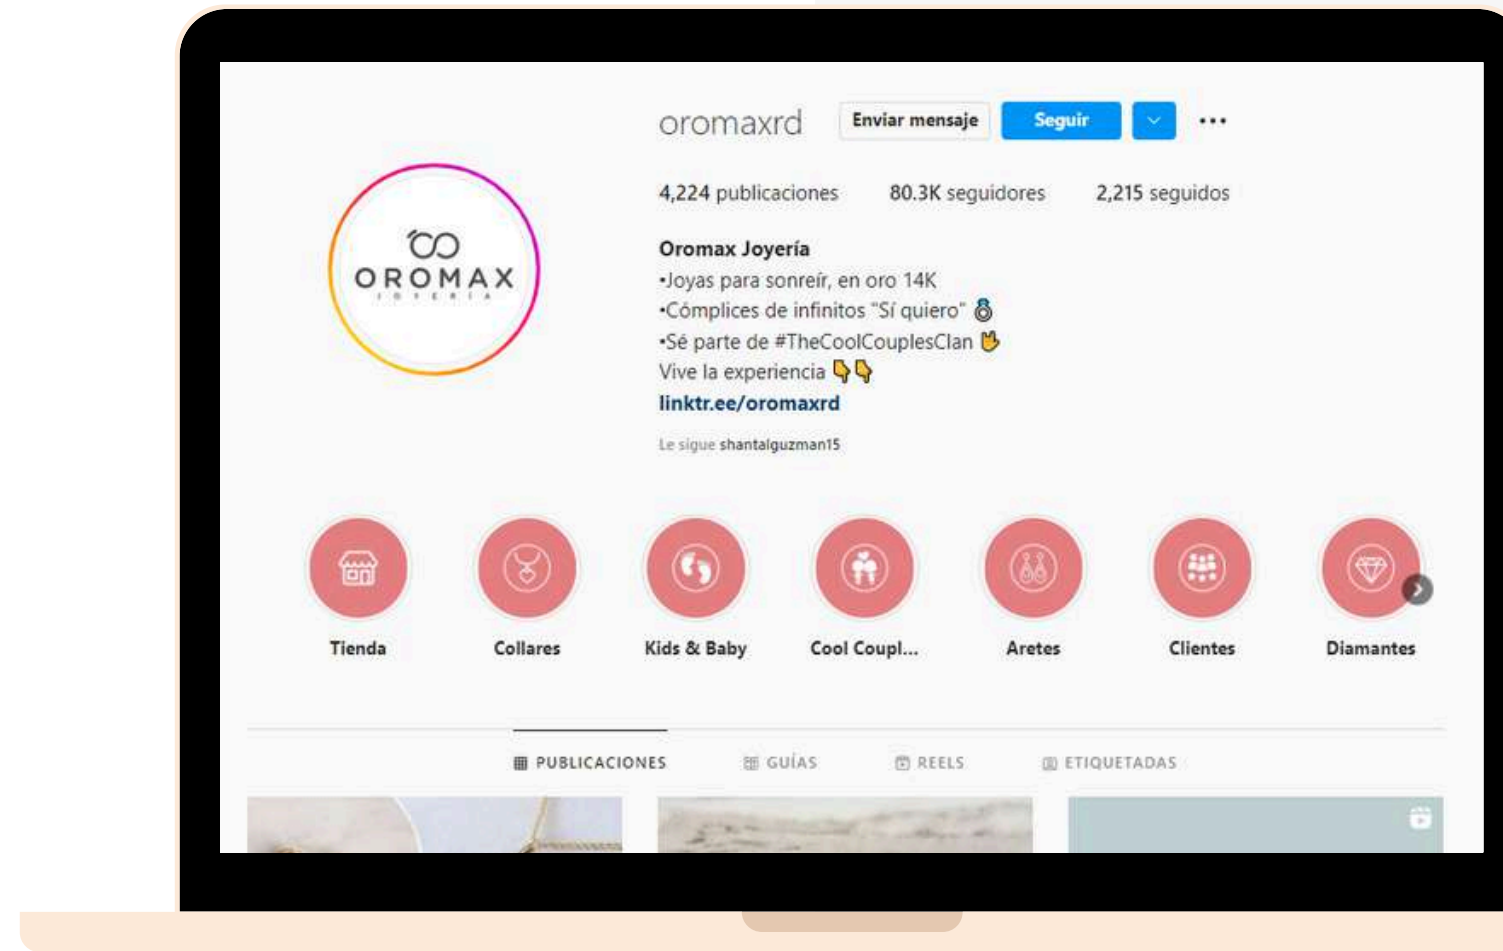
oromaxrd Enviar mensaje Seguir ···

4,224 publicaciones 80.3K seguidores 2,215 seguidos

OROMAX JOYERÍA

Oromax Joyería
•Joyas para sonreír, en oro 14K
•Cómplices de infinitos "Sí quiero" 💍
•Sé parte de #TheCoolCouplesClan 🖐
Vive la experiencia 👇👇
linktr.ee/oromaxrd

Le sigue shantalguzman15

Tienda
Collares
Kids & Baby
Cool Coupl...
Aretes
Clientes
Diamantes

PUBLICACIONES GUÍAS REELS ETIQUETADAS